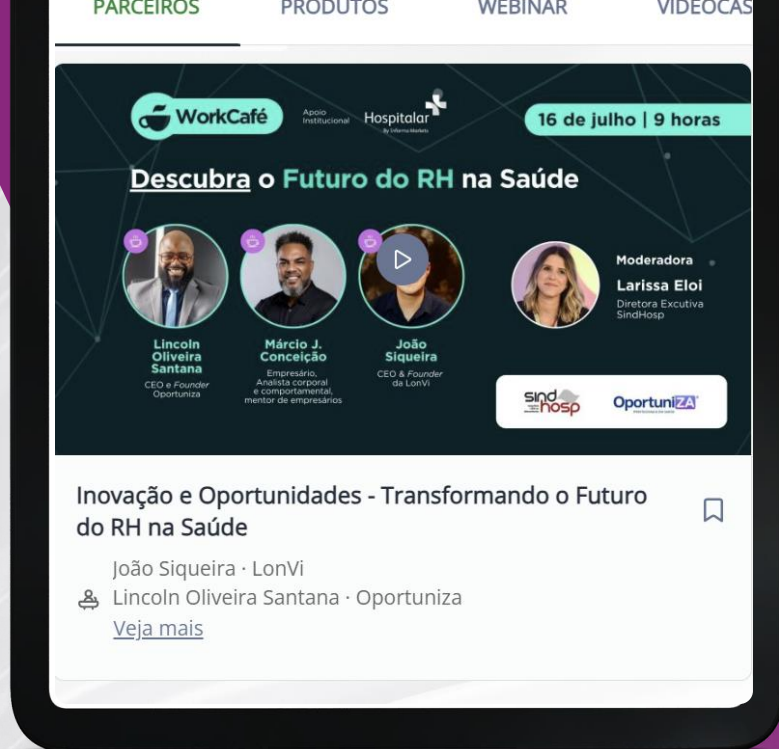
PARCEIROS PRODUTOS WEBINAR VIDEOCAS

WorkCafé Apoio Institucional Hospitalar By Informa Markets

16 de julho | 9 horas

Descubra o Futuro do RH na Saúde

Lincoln Oliveira Santana
CEO e Founder Oportuniza

Márcio J. Conceição
Empresário, Analista corporal e comportamental, mentor de empresários

João Siqueira
CEO & Founder da LonVi

Moderadora
Larissa Eloi
Diretora Excutiva SindHosp

sindhosp OportuniZA

Inovação e Oportunidades - Transformando o Futuro do RH na Saúde

João Siqueira · LonVi
Lincoln Oliveira Santana · Oportuniza
Veja mais